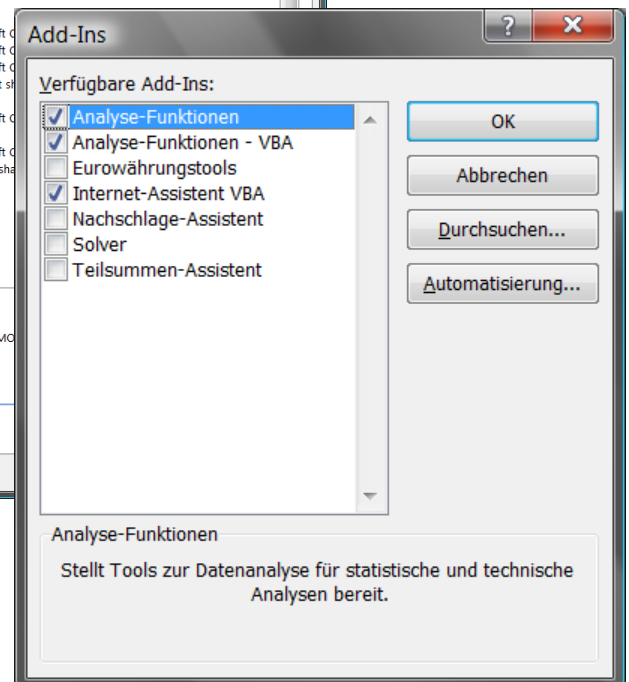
Add-Ins

?

X

Verfügbare Add-Ins:

Analyse-Funktionen
Analyse-Funktionen - VBA
Eurowährungstools
Internet-Assistent VBA
Nachschlage-Assistent
Solver
Teilsummen-Assistent

OK

Abbrechen

Durchsuchen...

Automatisierung...

Analyse-Funktionen

Stellt Tools zur Datenanalyse für statistische und technische Analysen bereit.